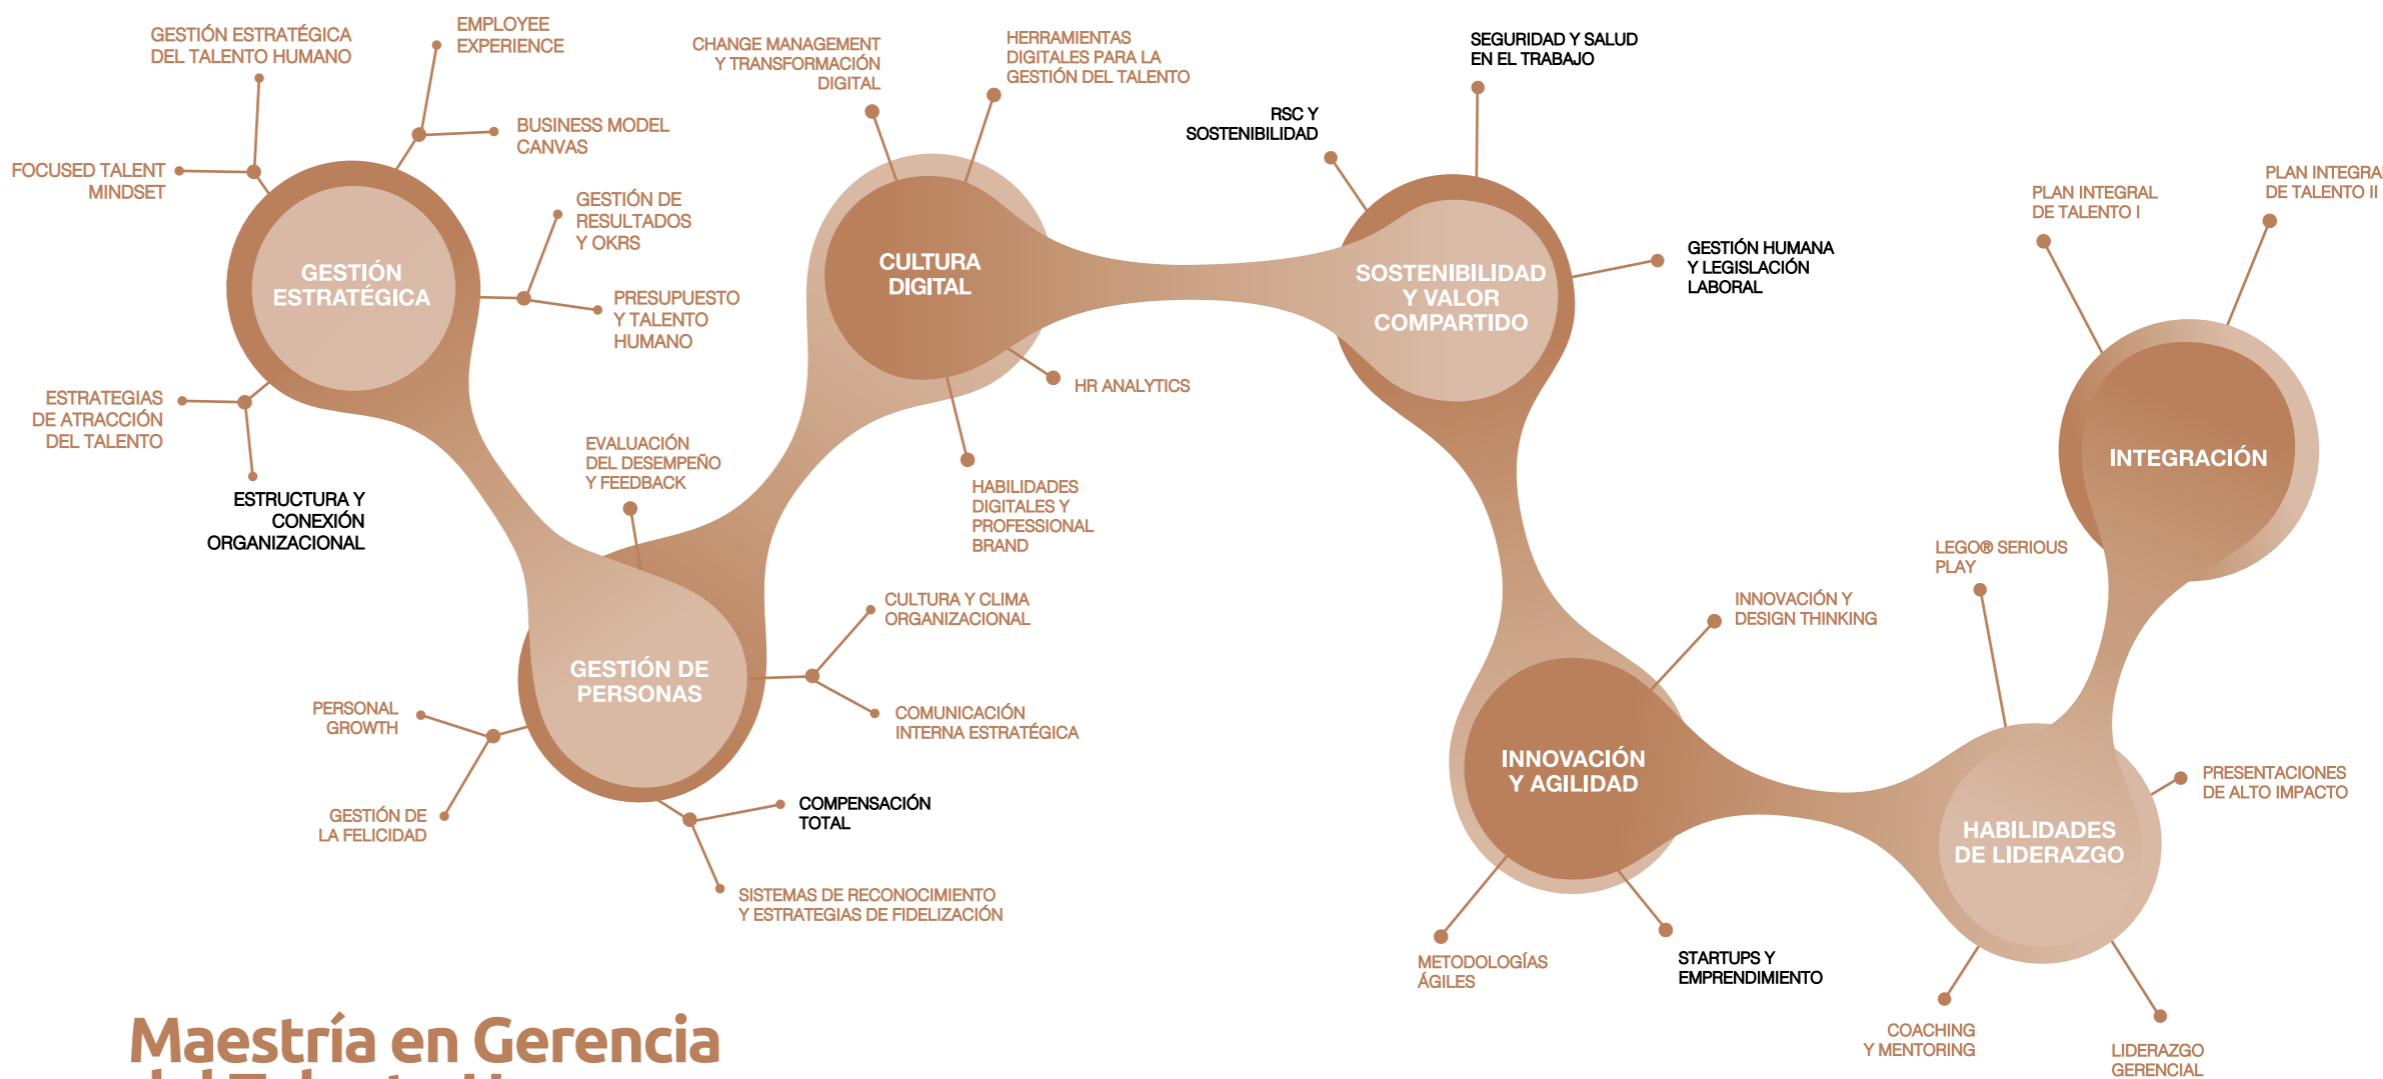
GESTIÓN ESTRATÉGICA DEL TALENTO HUMANO

EMPLOYEE EXPERIENCE

CHANGE MANAGEMENT Y TRANSFORMACIÓN DIGITAL

HERRAMIENTAS DIGITALES PARA LA GESTIÓN DEL TALENTO

SEGURIDAD Y SALUD EN EL TRABAJO

RSC Y SOSTENIBILIDAD

BUSINESS MODEL CANVAS

FOCUSED TALENT MINDSET

GESTIÓN DE RESULTADOS Y OKRS

GESTIÓN ESTRATÉGICA

CULTURA DIGITAL

SOSTENIBILIDAD Y VALOR COMPARTIDO

GESTIÓN HUMANA Y LEGISLACIÓN LABORAL

PLAN INTEGRAL DE TALENTO I

PLAN INTEGRA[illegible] DE TALENTO II

PRESUPUESTO Y TALENTO HUMANO

HR ANALYTICS

ESTRATEGIAS DE ATRACCIÓN DEL TALENTO

INTEGRACIÓN

EVALUACIÓN DEL DESEMPEÑO Y FEEDBACK

HABILIDADES DIGITALES Y PROFESSIONAL BRAND

ESTRUCTURA Y CONEXIÓN ORGANIZACIONAL

LEGO® SERIOUS PLAY

CULTURA Y CLIMA ORGANIZACIONAL

INNOVACIÓN Y DESIGN THINKING

GESTIÓN DE PERSONAS

PERSONAL GROWTH

COMUNICACIÓN INTERNA ESTRATÉGICA

INNOVACIÓN Y AGILIDAD

PRESENTACIONES DE ALTO IMPACTO

HABILIDADES DE LIDERAZGO

GESTIÓN DE LA FELICIDAD

COMPENSACIÓN TOTAL

SISTEMAS DE RECONOCIMIENTO Y ESTRATEGIAS DE FIDELIZACIÓN

METODOLOGÍAS ÁGILES

STARTUPS Y EMPRENDIMIENTO

COACHING Y MENTORING

LIDERAZGO GERENCIAL

Maestría en Gerencia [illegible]